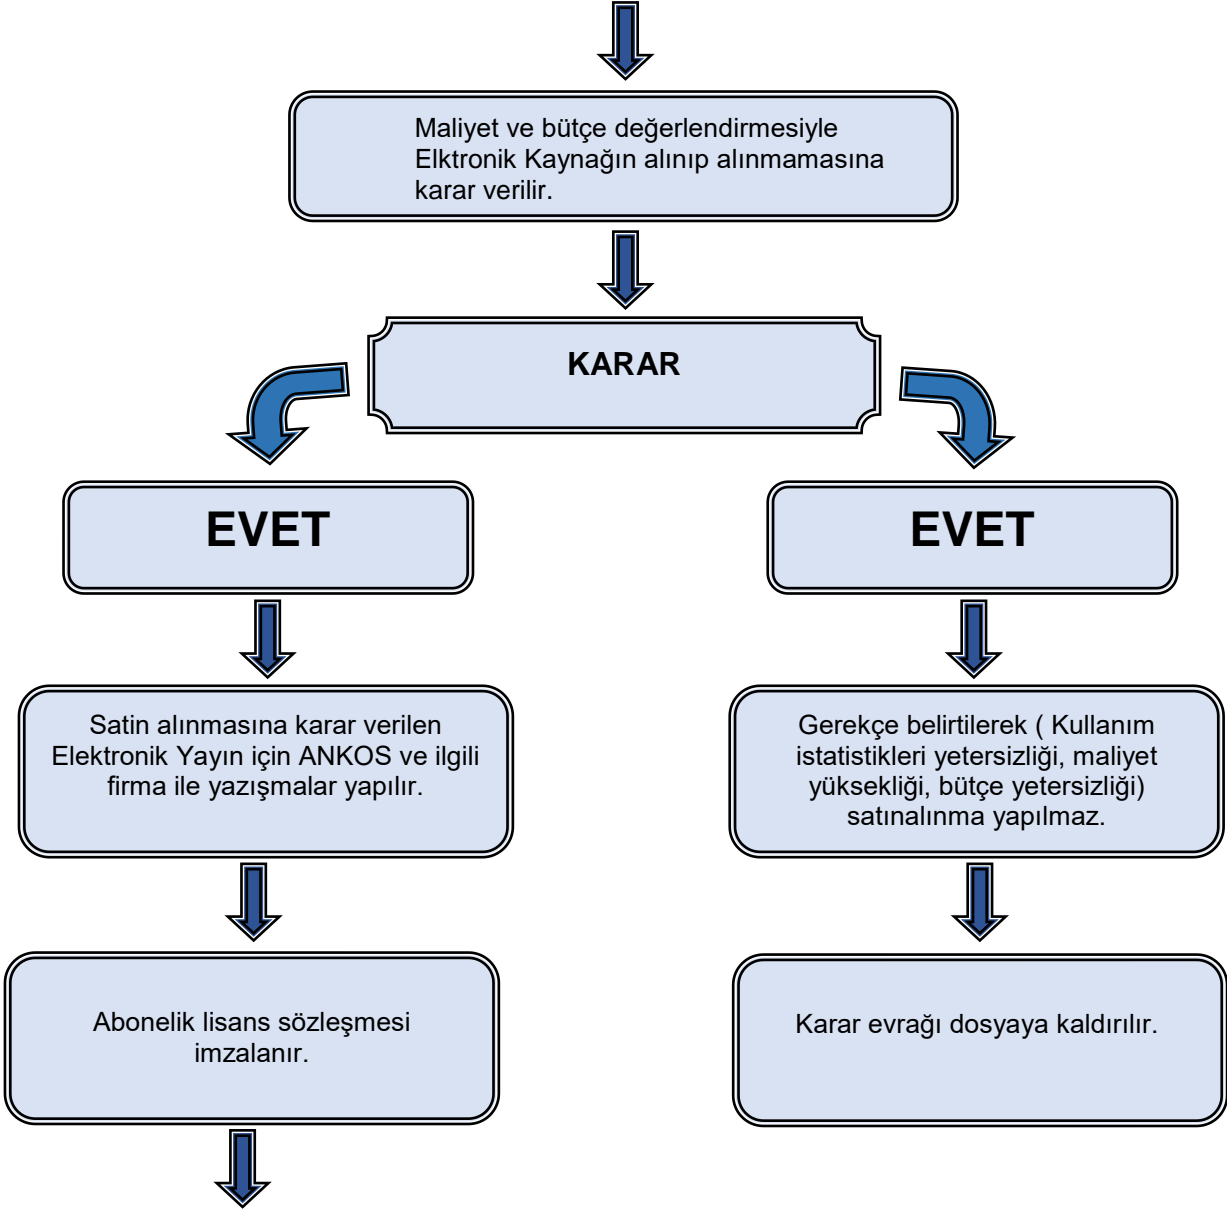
Maliyet ve bütçe değerlendirmesiyle Elktronik Kaynağın alınıp alınmamasına karar verilir.

KARAR

EVET

EVET

Satin alınmasına karar verilen Elektronik Yayın için ANKOS ve ilgili firma ile yazışmalar yapılır.

Gerekçe belirtilerek ( Kullanım istatistikleri yetersizliği, maliyet yüksekliği, bütçe yetersizliği) satınalınma yapılmaz.

Abonelik lisans sözleşmesi imzalanır.

Karar evrağı dosyaya kaldırılır.